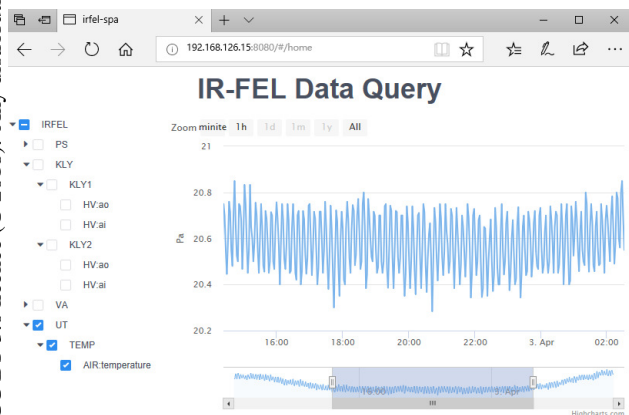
irfel-spa

192.168.126.15:8080/#/home

IR-FEL Data Query

IRFEL
PS
KLY
KLY1
HV:ao
HV:ai
KLY2
HV:ao
HV:ai
VA
UT
TEMP
AIR:temperature

Zoom minite 1h 1d 1m 1y All

21
20.8
20.6
20.4
20.2
Pa

16:00 18:00 20:00 22:00 3. Apr 02:00

16:00 3. Apr

Highcharts.com